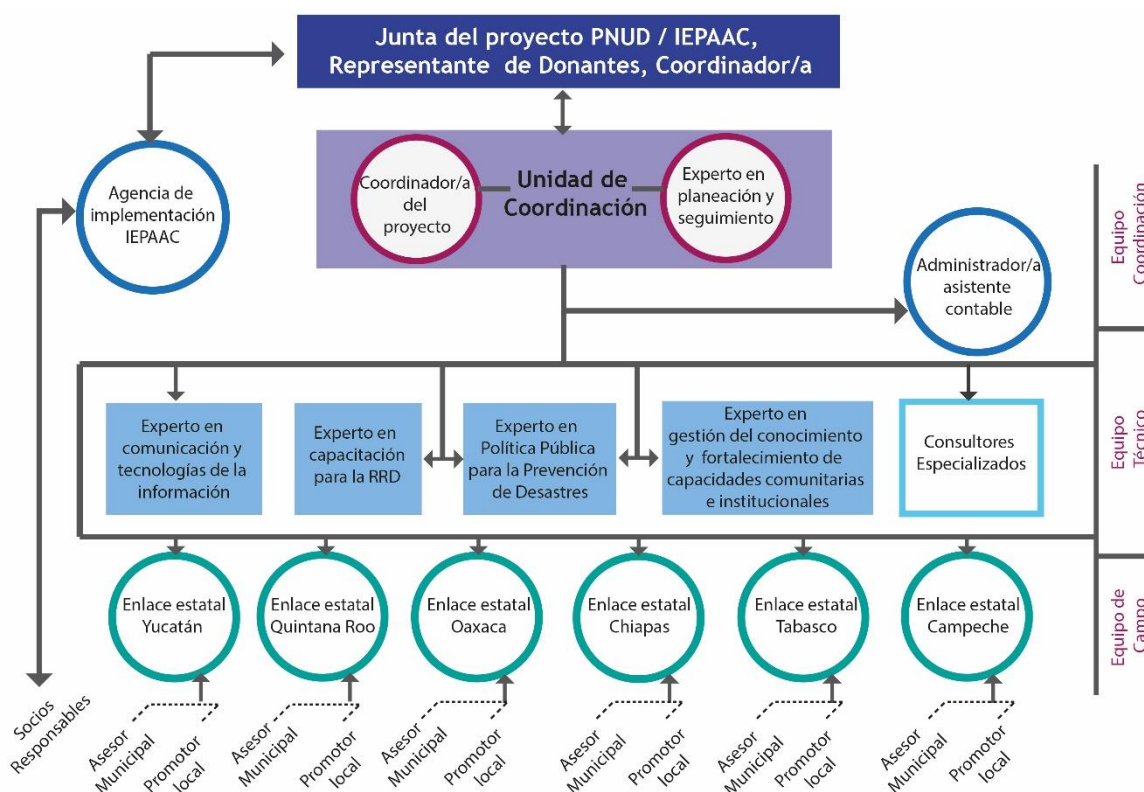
Junta del proyecto PNUD / IEPAAC, Representante de Donantes, Coordinador/a

Agencia de implementación IEPAAC

Coordinador/a del proyecto

Unidad de Coordinación

Experto en planeación y seguimiento

Administrador/a asistente contable

Equipo Coordinación

Experto en comunicación y tecnologías de la información

Experto en capacitación para la RRD

Experto en Política Pública para la Prevención de Desastres

Experto en gestión del conocimiento y fortalecimiento de capacidades comunitarias e institucionales

Consultores Especializados

Equipo Técnico

Enlace estatal Yucatán

Enlace estatal Quintana Roo

Enlace estatal Oaxaca

Enlace estatal Chiapas

Enlace estatal Tabasco

Enlace estatal Campeche

Equipo de Campo

Socios Responsables

Asesor Municipal

Promotor local

Asesor Municipal

Promotor local

Asesor Municipal

Promotor local

Asesor Municipal

Promotor local

Asesor Municipal

Promotor local

Asesor Municipal

Promotor local